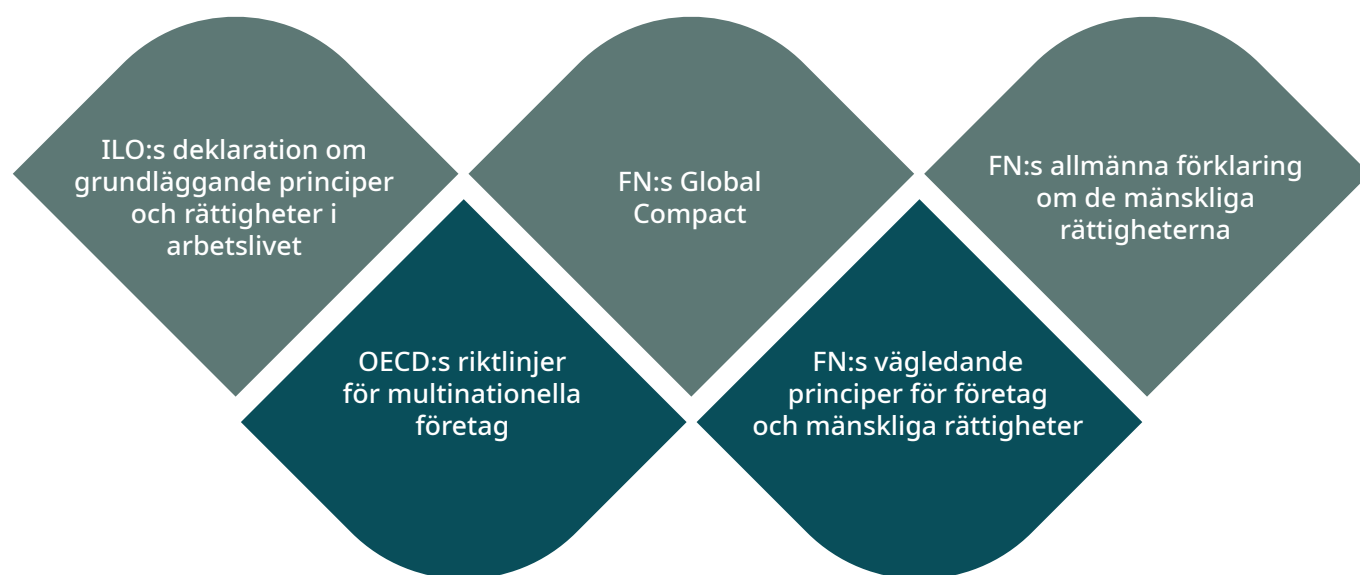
ILO:s deklaration om grundläggande principer och rättigheter i arbetslivet

OECD:s riktlinjer för multinationella företag

FN:s Global Compact

FN:s vägledande principer för företag och mänskliga rättigheter

FN:s allmänna förklaring om de mänskliga rättigheterna